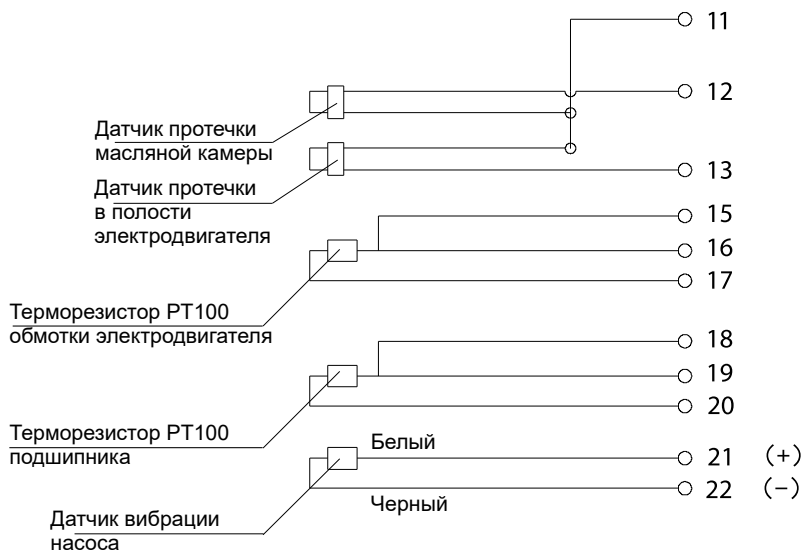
11

12

Датчик протечки масляной камеры

13

Датчик протечки в полости электродвигателя

15

16

17

Терморезистор PT100 обмотки электродвигателя

18

19

20

Терморезистор PT100 подшипника

Белый

21 (+)

22 (−)

Черный

Датчик вибрации насоса